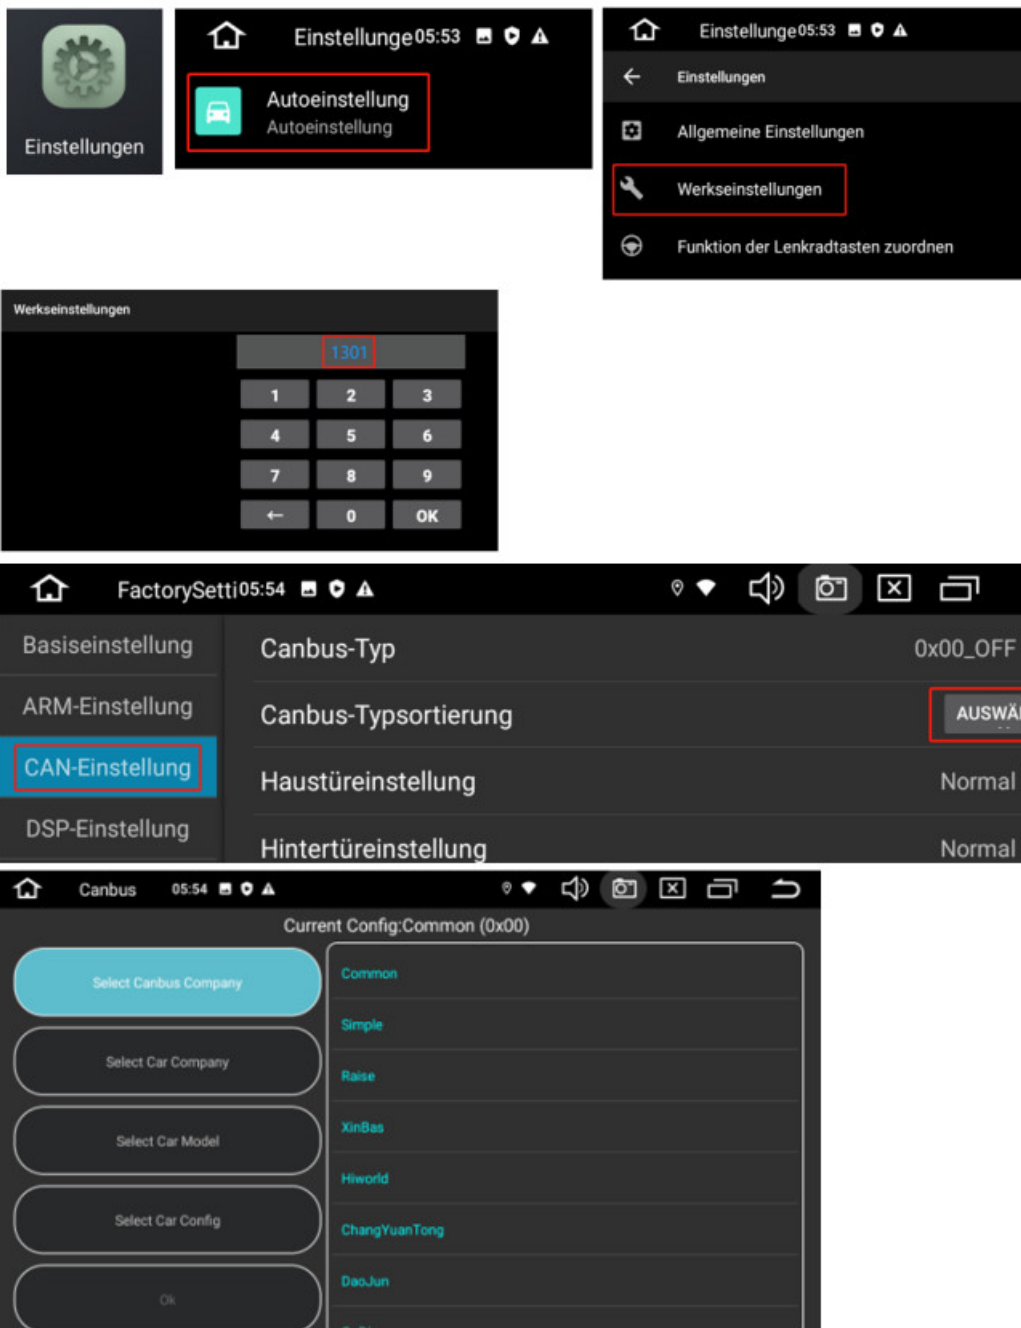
Einstellungen

Einstellunge 05:53

Autoeinstellung
Autoeinstellung

Einstellunge 05:53

Einstellungen

Allgemeine Einstellungen

Werkseinstellungen

Funktion der Lenkradtasten zuordnen

Werkseinstellungen

1301

1 2 3
4 5 6
7 8 9
← 0 OK

FactorySetti 05:54

Basiseinstellung
ARM-Einstellung
CAN-Einstellung
DSP-Einstellung

Canbus-Typ 0x00_OFF
Canbus-Typsortierung AUSWÄ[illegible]
Haustüreinstellung Normal
Hintertüreinstellung Normal

Canbus 05:54

Current Config:Common (0x00)

Select Canbus Company
Select Car Company
Select Car Model
Select Car Config
Ok

Common
Simple
Raise
XinBas
Hiworld
ChangYuanTong
DaoJun